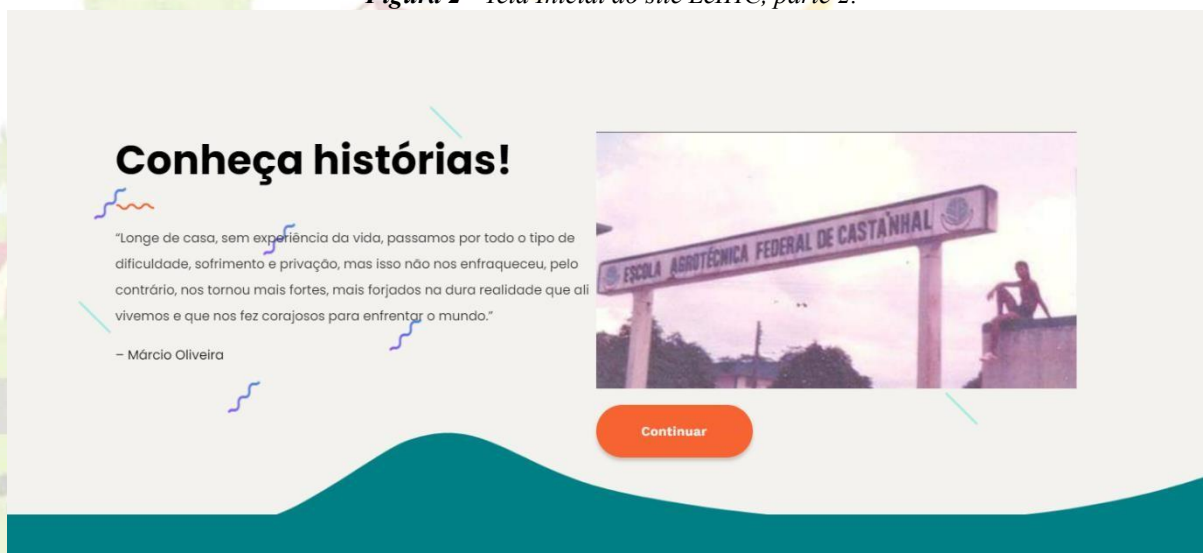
*Figura 2* – Tela inicial do site LeHTC, parte 2.

Conheça histórias!

"Longe de casa, sem experiência da vida, passamos por todo o tipo de dificuldade, sofrimento e privação, mas isso não nos enfraqueceu, pelo contrário, nos tornou mais fortes, mais forjados na dura realidade que ali vivemos e que nos fez corajosos para enfrentar o mundo."

– Márcio Oliveira

ESCOLA AGROTÉCNICA FEDERAL DE CASTANHAL

Continuar